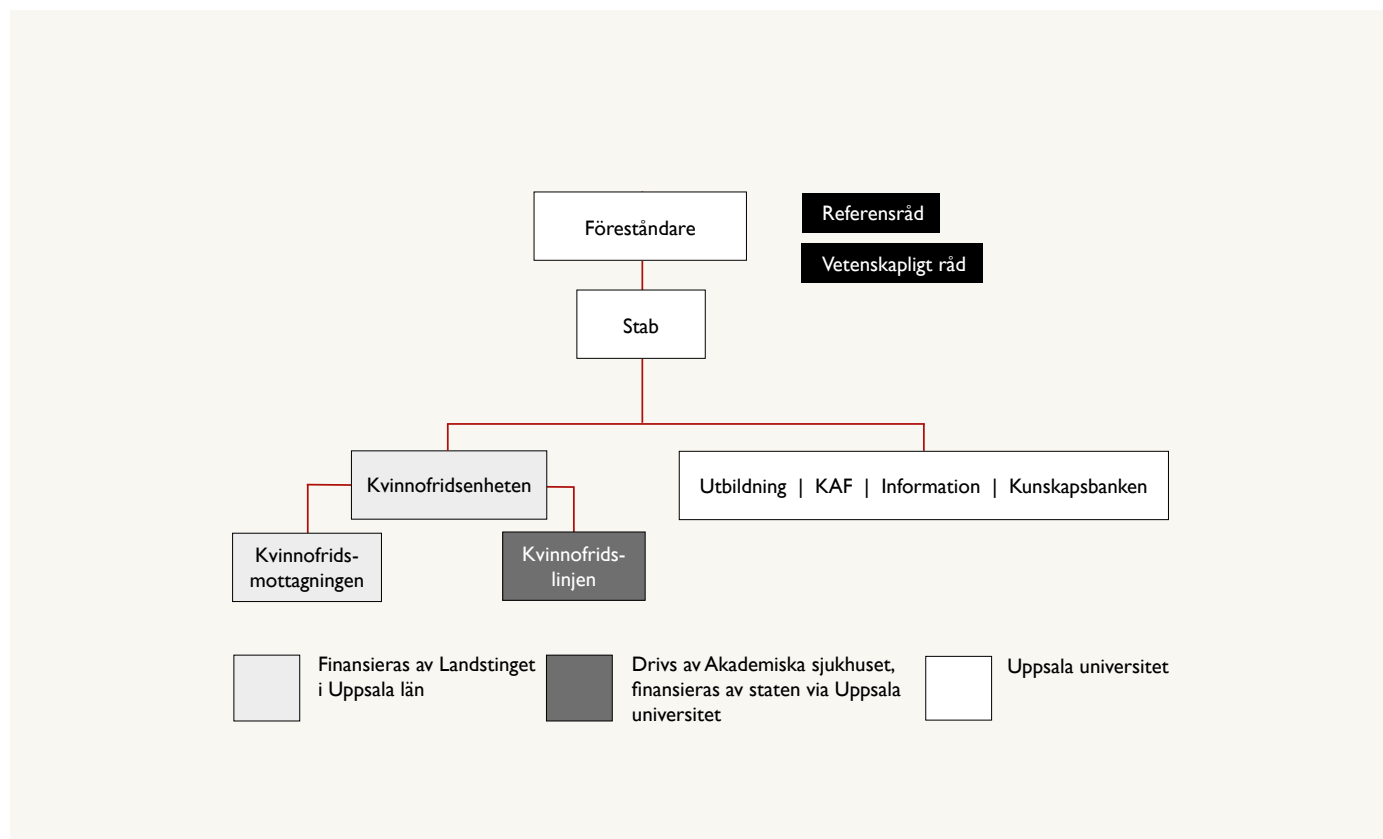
Föreståndare

Referensråd

Vetenskapligt råd

Stab

Kvinnofridsenheten

Utbildning | KAF | Information | Kunskapsbanken

Kvinnofrids-mottagningen

Kvinnofrids-linjen

Finansieras av Landstinget i Uppsala län

Drivs av Akademiska sjukhuset, finansieras av staten via Uppsala universitet

Uppsala universitet